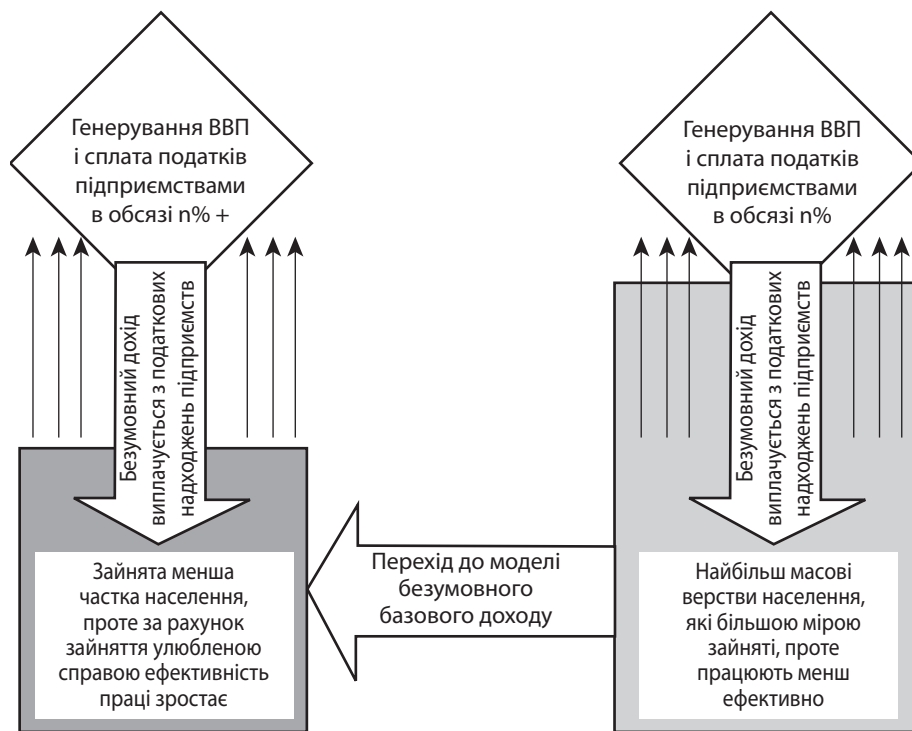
Генерування ВВП і сплата податків підприємствами в обсязі n% +

Безумовний дохід виплачується з податкових надходжень підприємств

Зайнята менша частка населення, проте за рахунок зайняття улюбленою справою ефективність праці зростає

Перехід до моделі безумовного базового доходу

Генерування ВВП і сплата податків підприємствами в обсязі n%

Безумовний дохід виплачується з податкових надходжень підприємств

Найбільш масові верстви населення, які більшою мірою зайняті, проте працюють менш ефективно